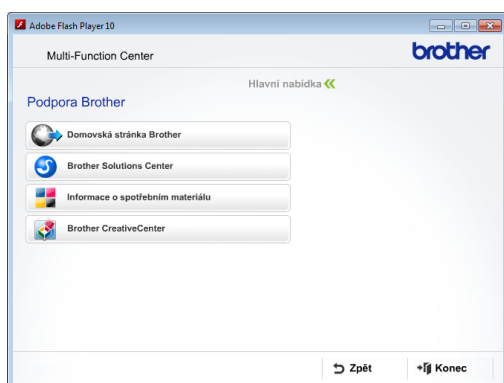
Adobe Flash Player 10

Multi-Function Center

brother

Hlavní nabídka

Podpora Brother

Domovská stránka Brother

Brother Solutions Center

Informace o spotřebním materiálu

Brother CreativeCenter

Zpět

Konec